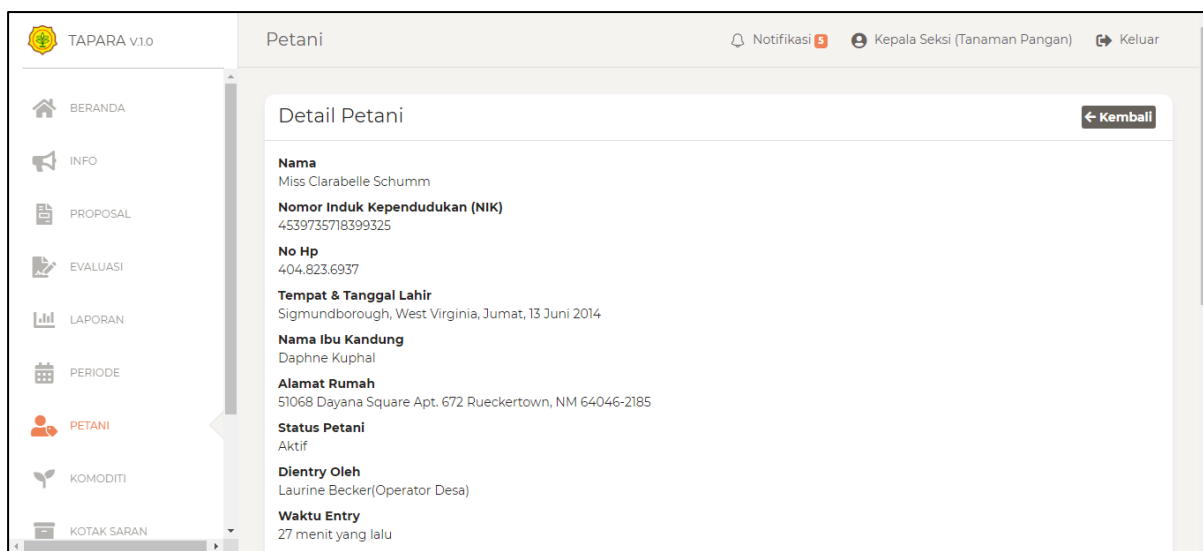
TAPARA V.1.0

BERANDA
INFO
PROPOSAL
EVALUASI
LAPORAN
PERIODE
PETANI
KOMODITI
KOTAK SARAN

Petani

Notifikasi 5
Kepala Seksi (Tanaman Pangan)
Keluar

Detail Petani

← Kembali

Nama
Miss Clarabelle Schumm

Nomor Induk Kependudukan (NIK)
4539735718399325

No Hp
404.823.6937

Tempat & Tanggal Lahir
Sigmundborough, West Virginia, Jumat, 13 Juni 2014

Nama Ibu Kandung
Daphne Kuphal

Alamat Rumah
51068 Dayana Square Apt. 672 Rueckertown, NM 64046-2185

Status Petani
Aktif

Dientry Oleh
Laurine Becker(Operator Desa)

Waktu Entry
27 menit yang lalu